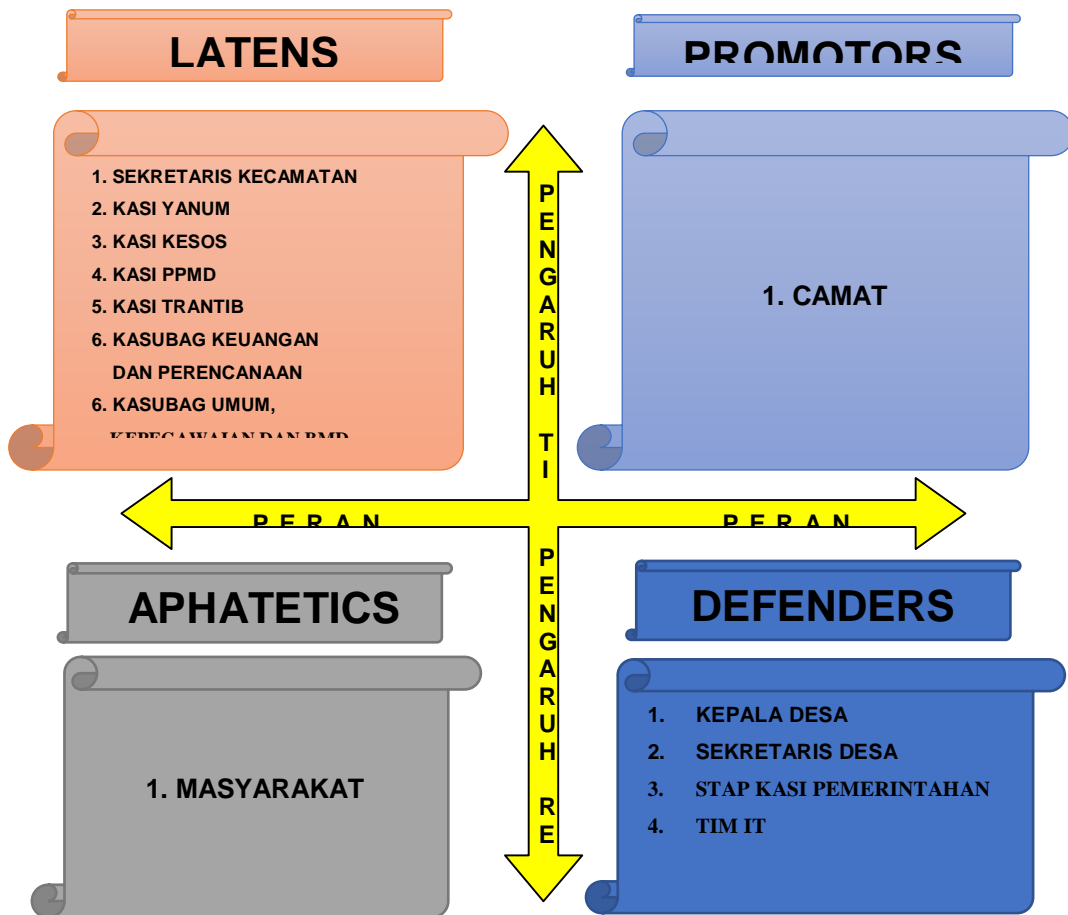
LATENS

PROMOTORS

1. SEKRETARIS KECAMATAN
2. KASI YANUM
3. KASI KESOS
4. KASI PPMD
5. KASI TRANTIB
6. KASUBAG KEUANGAN DAN PERENCANAAN
6. KASUBAG UMUM, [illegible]

P E N G A R U H  T I

1. CAMAT

P E R A N

P E R A N

APHATETICS

DEFENDERS

P E N G A R U H  R E

1. MASYARAKAT

1. KEPALA DESA
2. SEKRETARIS DESA
3. STAP KASI PEMERINTAHAN
4. TIM IT